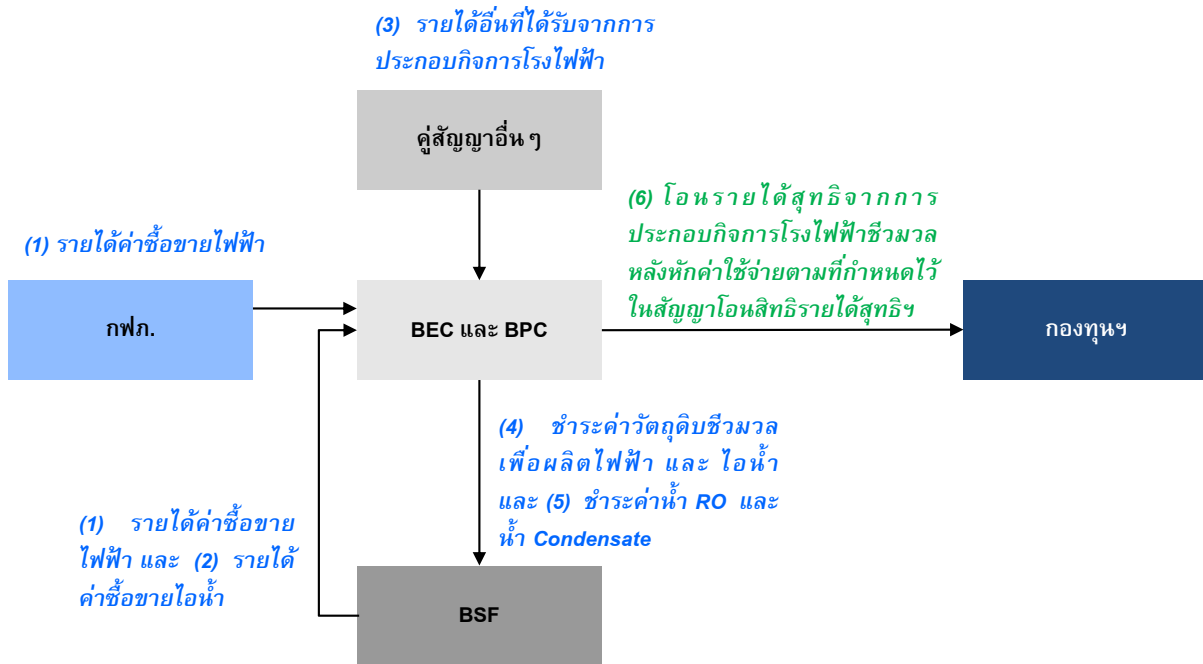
(3) รายได้อื่นที่ได้รับจากการประกอบกิจการโรงไฟฟ้า

คู่สัญญาอื่น ๆ

(6) โอนรายได้สุทธิจากการประกอบกิจการโรงไฟฟ้าชีวมวลหลังหักค่าใช้จ่ายตามที่กำหนดไว้ในสัญญาโอนสิทธิรายได้สุทธิฯ

(1) รายได้ค่าซื้อขายไฟฟ้า

กฟภ.

BEC และ BPC

กองทุนฯ

(4) ชำระค่าวัตถุดิบชีวมวลเพื่อผลิตไฟฟ้า และ ไอน้ำ และ (5) ชำระค่าน้ำ RO และน้ำ Condensate

(1) รายได้ค่าซื้อขายไฟฟ้า และ (2) รายได้ค่าซื้อขายไอน้ำ

BSF